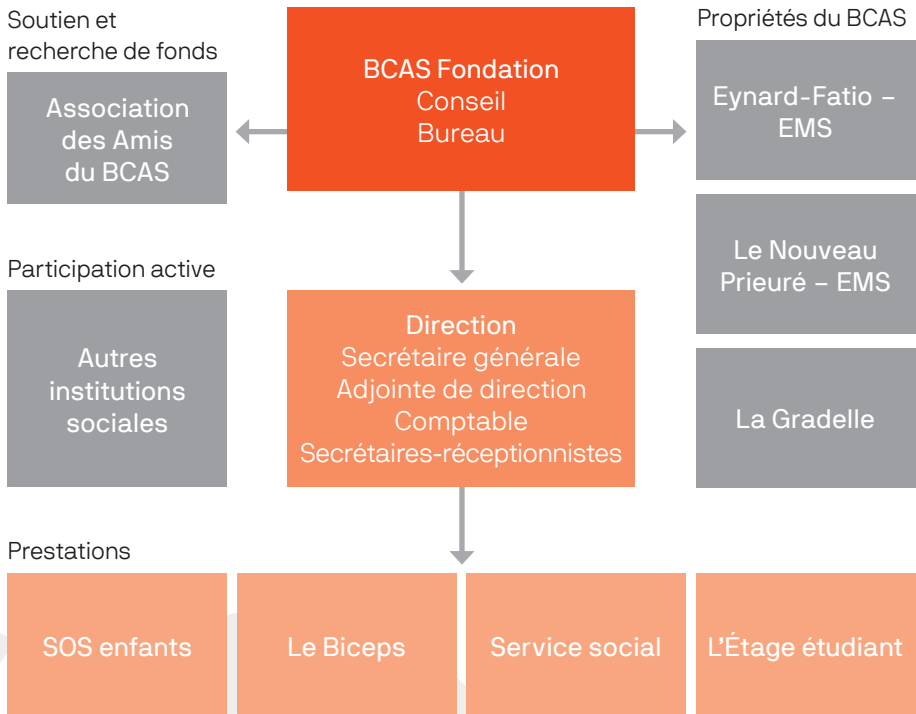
Soutien et recherche de fonds

Association des Amis du BCAS

BCAS Fondation
Conseil
Bureau

Propriétés du BCAS

Eynard-Fatio – EMS

Le Nouveau Prieuré – EMS

La Gradelle

Participation active

Autres institutions sociales

Direction
Secrétaire générale
Adjointe de direction
Comptable
Secrétaires-réceptionnistes

Prestations

SOS enfants

Le Biceps

Service social

L'Étage étudiant